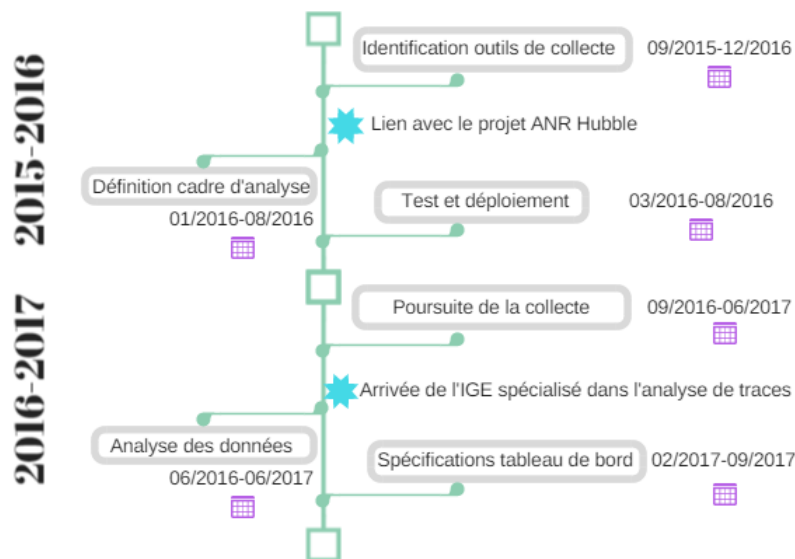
2015-2016

Identification outils de collecte
09/2015-12/2016

Lien avec le projet ANR Hubble

Définition cadre d'analyse
01/2016-08/2016

Test et déploiement
03/2016-08/2016

2016-2017

Poursuite de la collecte
09/2016-06/2017

Arrivée de l'IGE spécialisé dans l'analyse de traces

Analyse des données
06/2016-06/2017

Spécifications tableau de bord
02/2017-09/2017